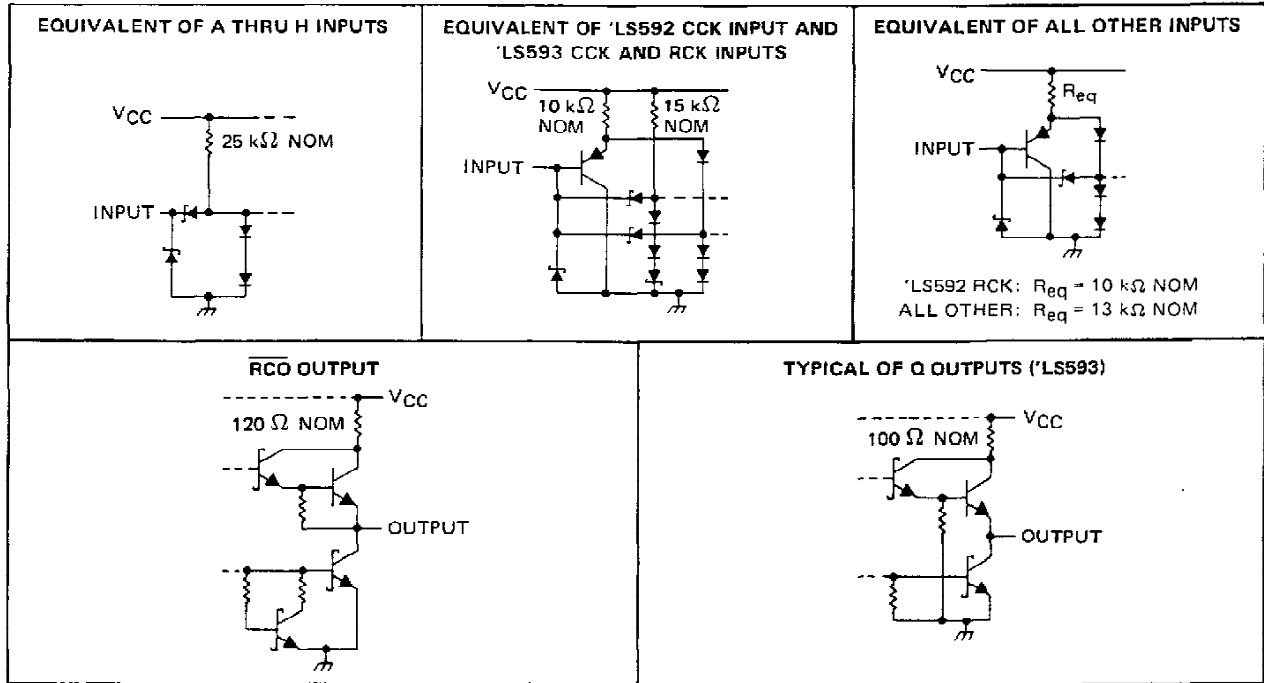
EQUIVALENT OF A THRU H INPUTS

$V_{CC}$

25 k$\Omega$ NOM

INPUT

EQUIVALENT OF 'LS592 CCK INPUT AND 'LS593 CCK AND RCK INPUTS

$V_{CC}$

10 k$\Omega$ NOM

15 k$\Omega$ NOM

INPUT

EQUIVALENT OF ALL OTHER INPUTS

$V_{CC}$

$R_{eq}$

INPUT

'LS592 RCK: $R_{eq}$ = 10 k$\Omega$ NOM
ALL OTHER: $R_{eq}$ = 13 k$\Omega$ NOM

$\overline{RCO}$ OUTPUT

$V_{CC}$

120 $\Omega$ NOM

OUTPUT

TYPICAL OF Q OUTPUTS ('LS593)

$V_{CC}$

100 $\Omega$ NOM

OUTPUT